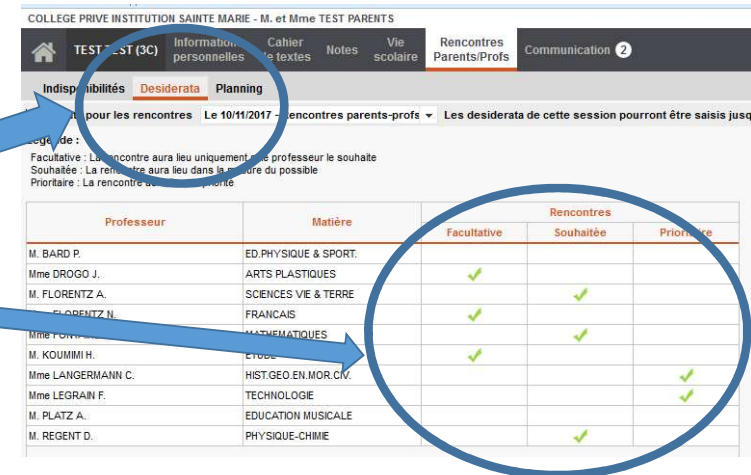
COLLEGE PRIVE INSTITUTION SAINTE MARIE - M. et Mme TEST PARENTS

TEST TEST (3C) Information personnelles Cahier de textes Notes Vie scolaire Rencontres Parents/Profs Communication 2

Indisp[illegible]bilités Desiderata Planning

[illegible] pour les rencontres Le 10/11/2017 - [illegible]encontres parents-profs Les desiderata de cette session pourront être saisis jusq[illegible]

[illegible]e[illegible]de :
Facultative : La rencontre aura lieu uniquement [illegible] professeur le souhaite
Souhaitée : La renc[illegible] aura lieu dans la m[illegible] du possible
Prioritaire : La rencontre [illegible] prioritaire

| Professeur | Matière | Rencontres Facultative | Rencontres Souhaitée | Rencontres Prio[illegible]e |
|---|---|---|---|---|
| M. BARD P. | ED.PHYSIQUE & SPORT. | | | |
| Mme DROGO J. | ARTS PLASTIQUES | ✓ | | |
| M. FLORENTZ A. | SCIENCES VIE & TERRE | | ✓ | |
| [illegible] FLORENTZ N. | FRANCAIS | ✓ | | |
| Mme FO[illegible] | MATHEMATIQUES | | ✓ | |
| M. KOUMMI H. | ETUDE | ✓ | | |
| Mme LANGERMANN C. | HIST.GEO.EN.MOR.CIV. | | | ✓ |
| Mme LEGRAIN F. | TECHNOLOGIE | | | ✓ |
| M. PLATZ A. | EDUCATION MUSICALE | | | |
| M. REGENT D. | PHYSIQUE-CHIMIE | | ✓ | |